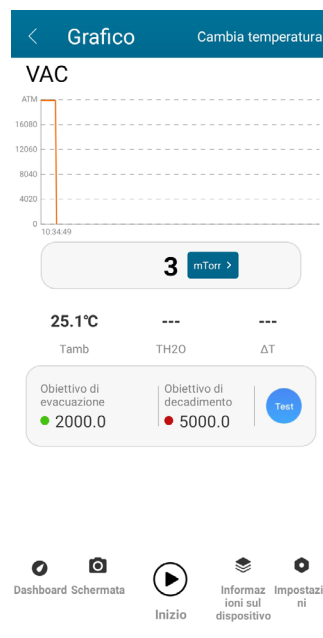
< Grafico Cambia temperatura

VAC

ATM
16080
12060
8040
4020
0
10:34:49

3 mTorr >

25.1℃
Tamb

---
TH2O

---
ΔT

Obiettivo di evacuazione
2000.0

Obiettivo di decadimento
5000.0

Test

Dashboard

Schermata

Inizio

Informazioni sul dispositivo

Impostazioni